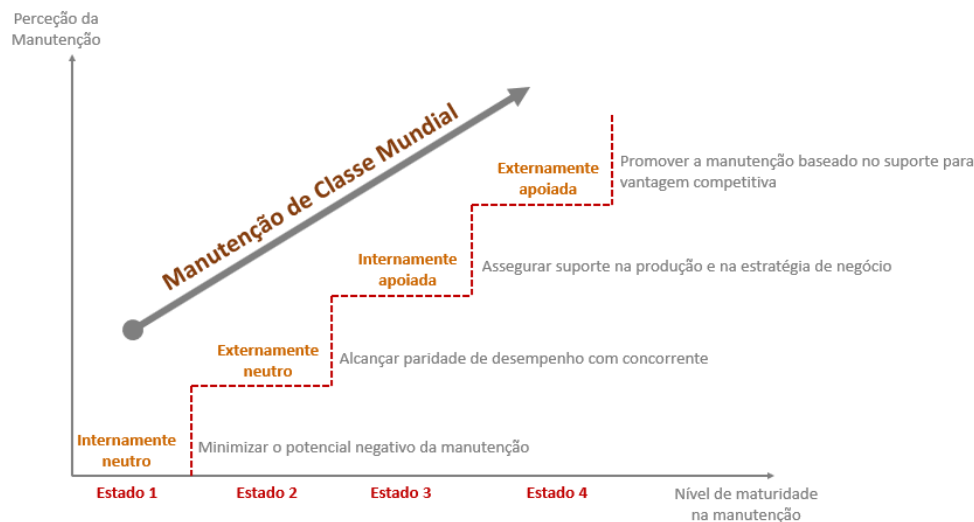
Perceção da Manutenção

Manutenção de Classe Mundial

Externamente apoiada

Promover a manutenção baseado no suporte para vantagem competitiva

Internamente apoiada

Assegurar suporte na produção e na estratégia de negócio

Externamente neutro

Alcançar paridade de desempenho com concorrente

Internamente neutro

Minimizar o potencial negativo da manutenção

Estado 1

Estado 2

Estado 3

Estado 4

Nível de maturidade na manutenção